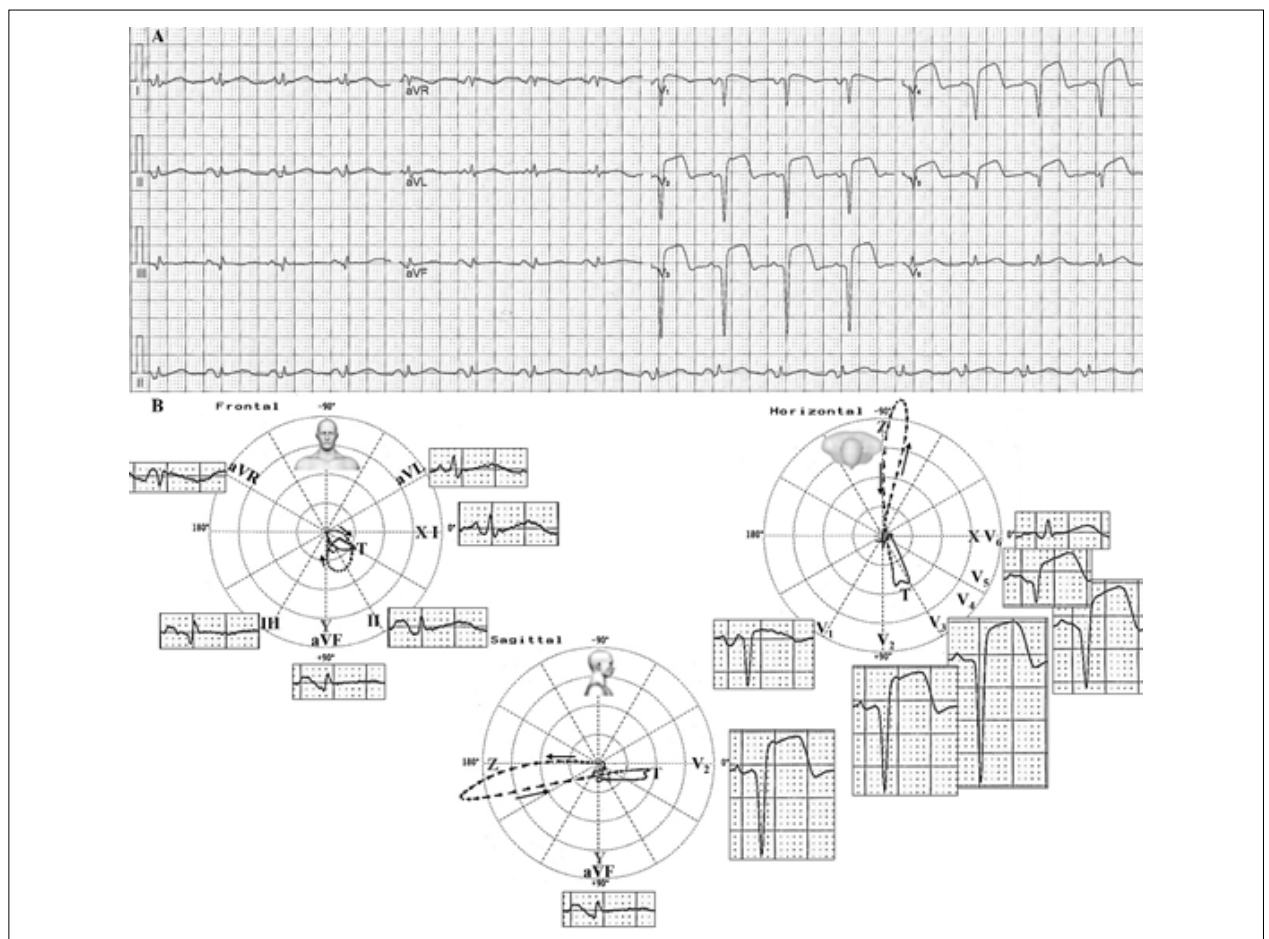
A

I

aVR

$V_1$

$V_4$

II

aVL

$V_2$

$V_5$

III

aVF

$V_3$

$V_6$

II

B

Frontal

-90°

aVR

aVL

180°

X-I

0°

T

III

Y

aVF

II

+90°

Horizontal

-90°

Z

180°

X $V_6$

0°

$V_5$

T

$V_4$

$V_1$

$V_2$

$V_3$

+90°

Sagittal

-90°

180°

Z

T

$V_2$

0°

Y

aVF

+90°